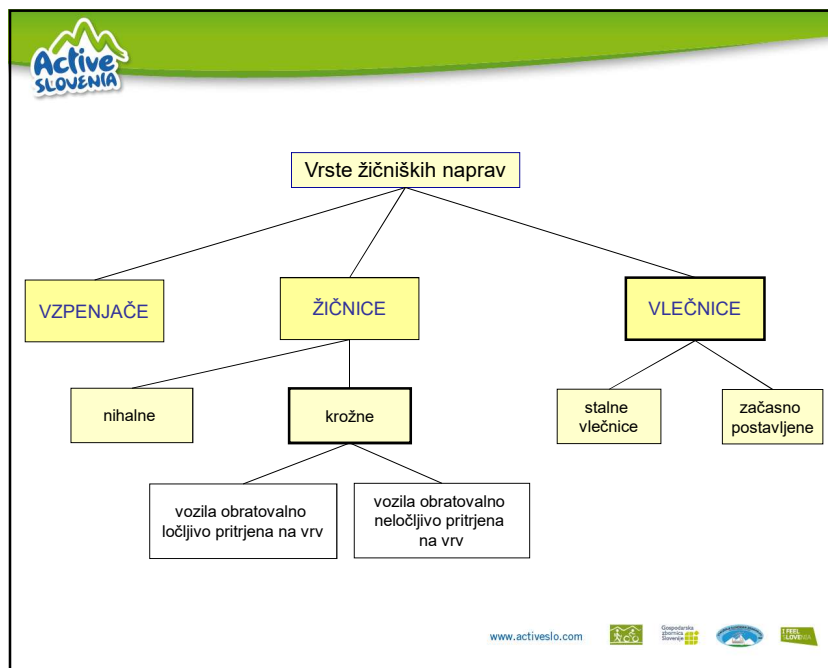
Active SLOVENIA

Vrste žičniških naprav

VZPENJAČE

ŽIČNICE

VLEČNICE

nihalne

krožne

stalne vlečnice

začasno postavljene

vozila obratovalno ločljivo pritrjena na vrv

vozila obratovalno neločljivo pritrjena na vrv

www.activeslo.com

Gospodarska zbornica Slovenije

I FEEL SLOVENIA